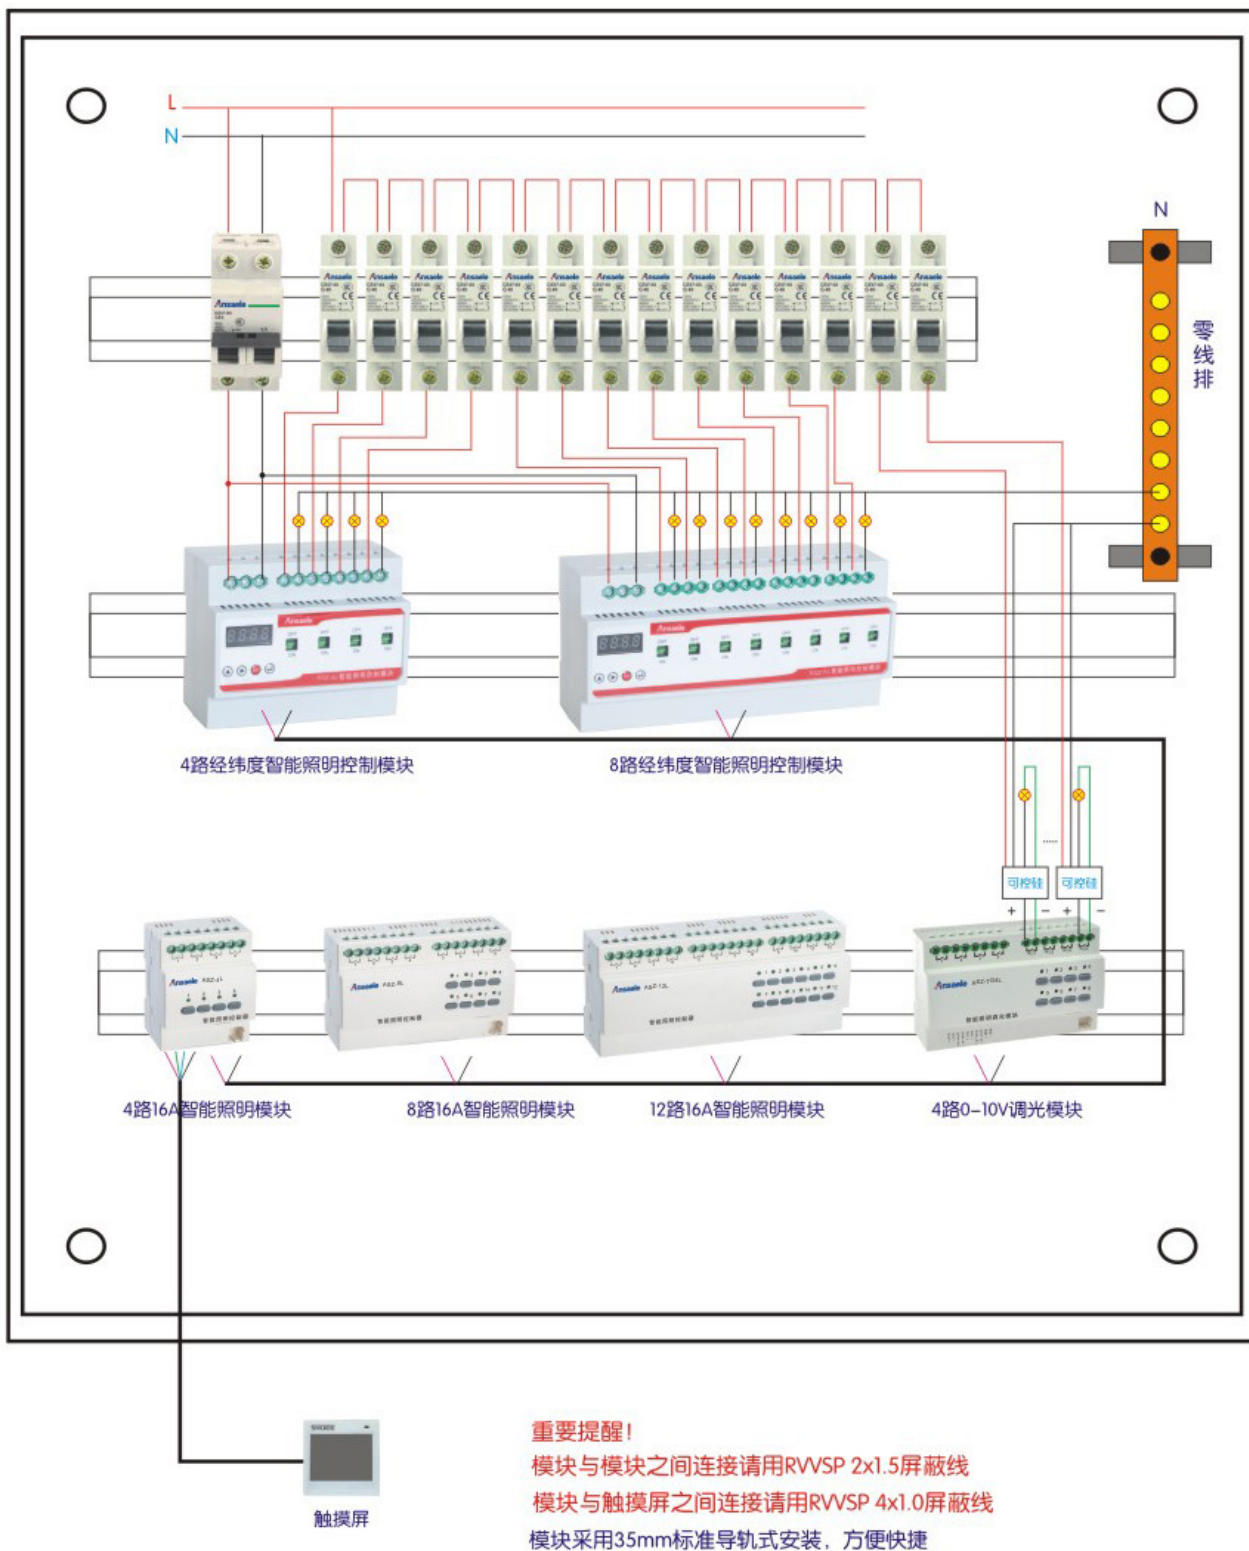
L
N

N
零线排

4路经纬度智能照明控制模块

8路经纬度智能照明控制模块

可控硅
可控硅
+ − + −

4路16A智能照明模块

8路16A智能照明模块

12路16A智能照明模块

4路0-10V调光模块

触摸屏

重要提醒!
模块与模块之间连接请用RVVSP 2x1.5屏蔽线
模块与触摸屏之间连接请用RVVSP 4x1.0屏蔽线
模块采用35mm标准导轨式安装，方便快捷